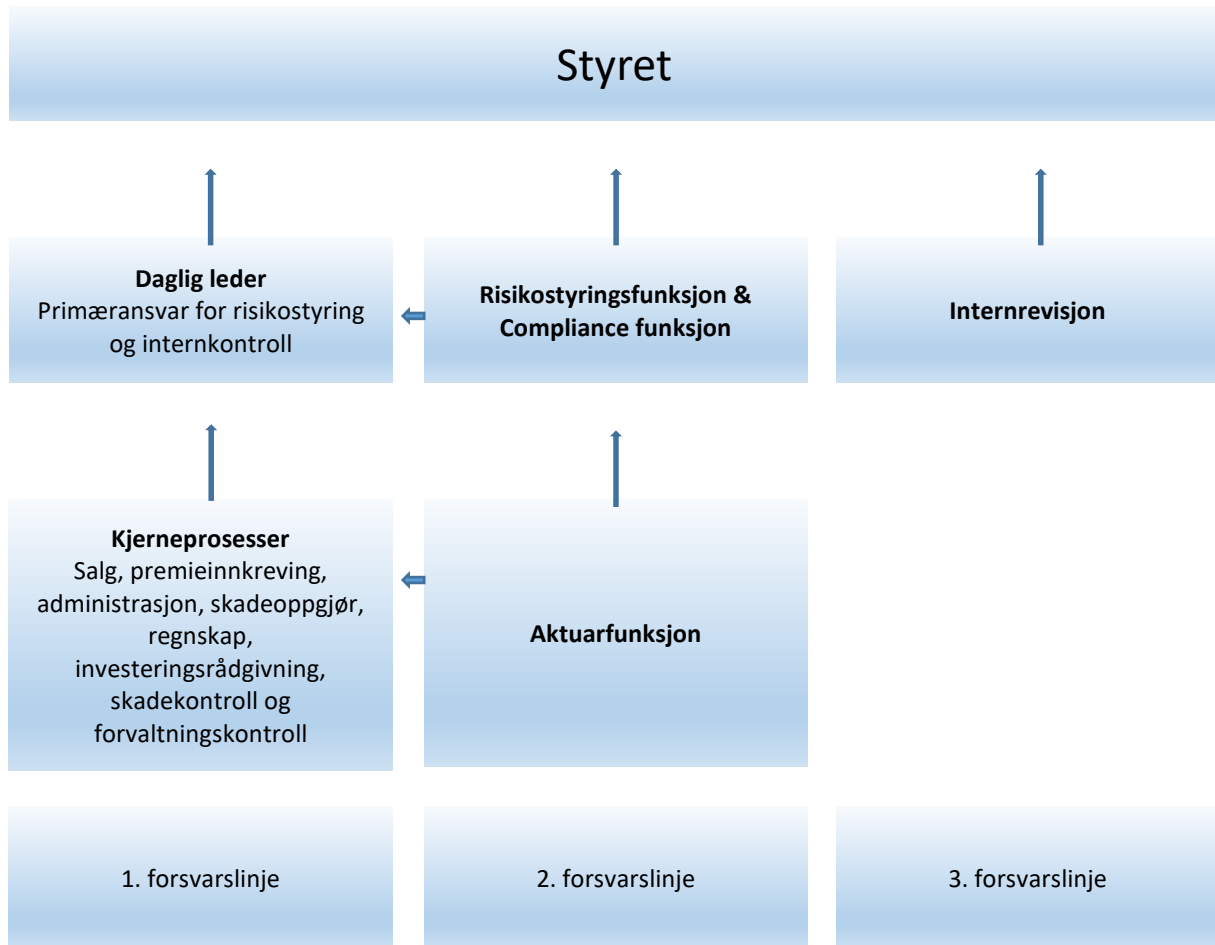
Styret

**Daglig leder**
Primæransvar for risikostyring og internkontroll

**Risikostyringsfunksjon & Compliance funksjon**

**Internrevisjon**

**Kjerneprosesser**
Salg, premieinnkreving, administrasjon, skadeoppgjør, regnskap, investeringsrådgivning, skadekontroll og forvaltningskontroll

**Aktuarfunksjon**

1. forsvarslinje

2. forsvarslinje

3. forsvarslinje